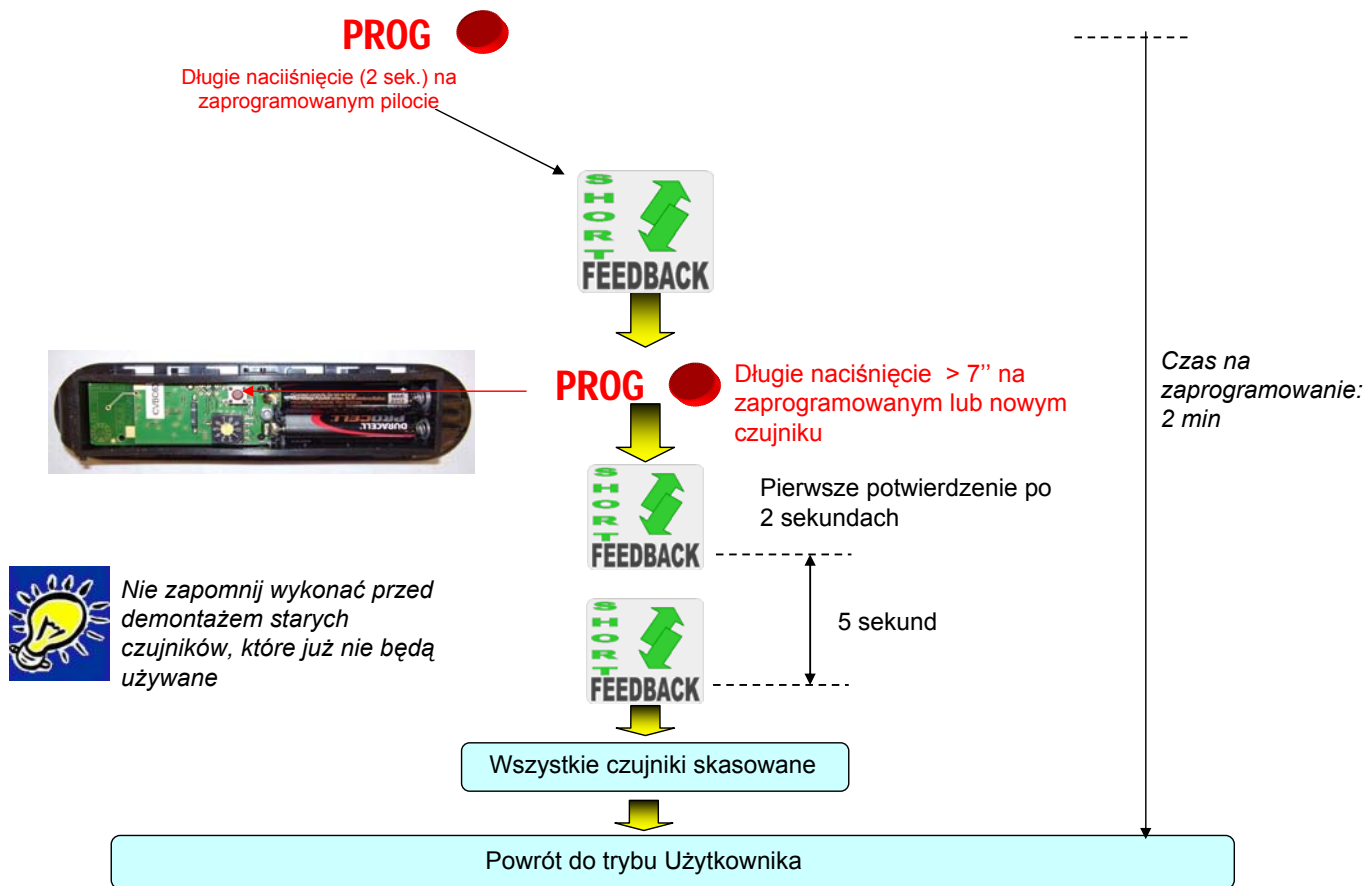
PROG

Długie naciśnięcie (2 sek.) na zaprogramowanym pilocie

SHORT FEEDBACK

PROG

Długie naciśnięcie > 7'' na zaprogramowanym lub nowym czujniku

DURACELL PROCELL

SHORT FEEDBACK

Pierwsze potwierdzenie po 2 sekundach

Nie zapomnij wykonać przed demontażem starych czujników, które już nie będą używane

SHORT FEEDBACK

5 sekund

Wszystkie czujniki skasowane

Czas na zaprogramowanie: 2 min

Powrót do trybu Użytkownika